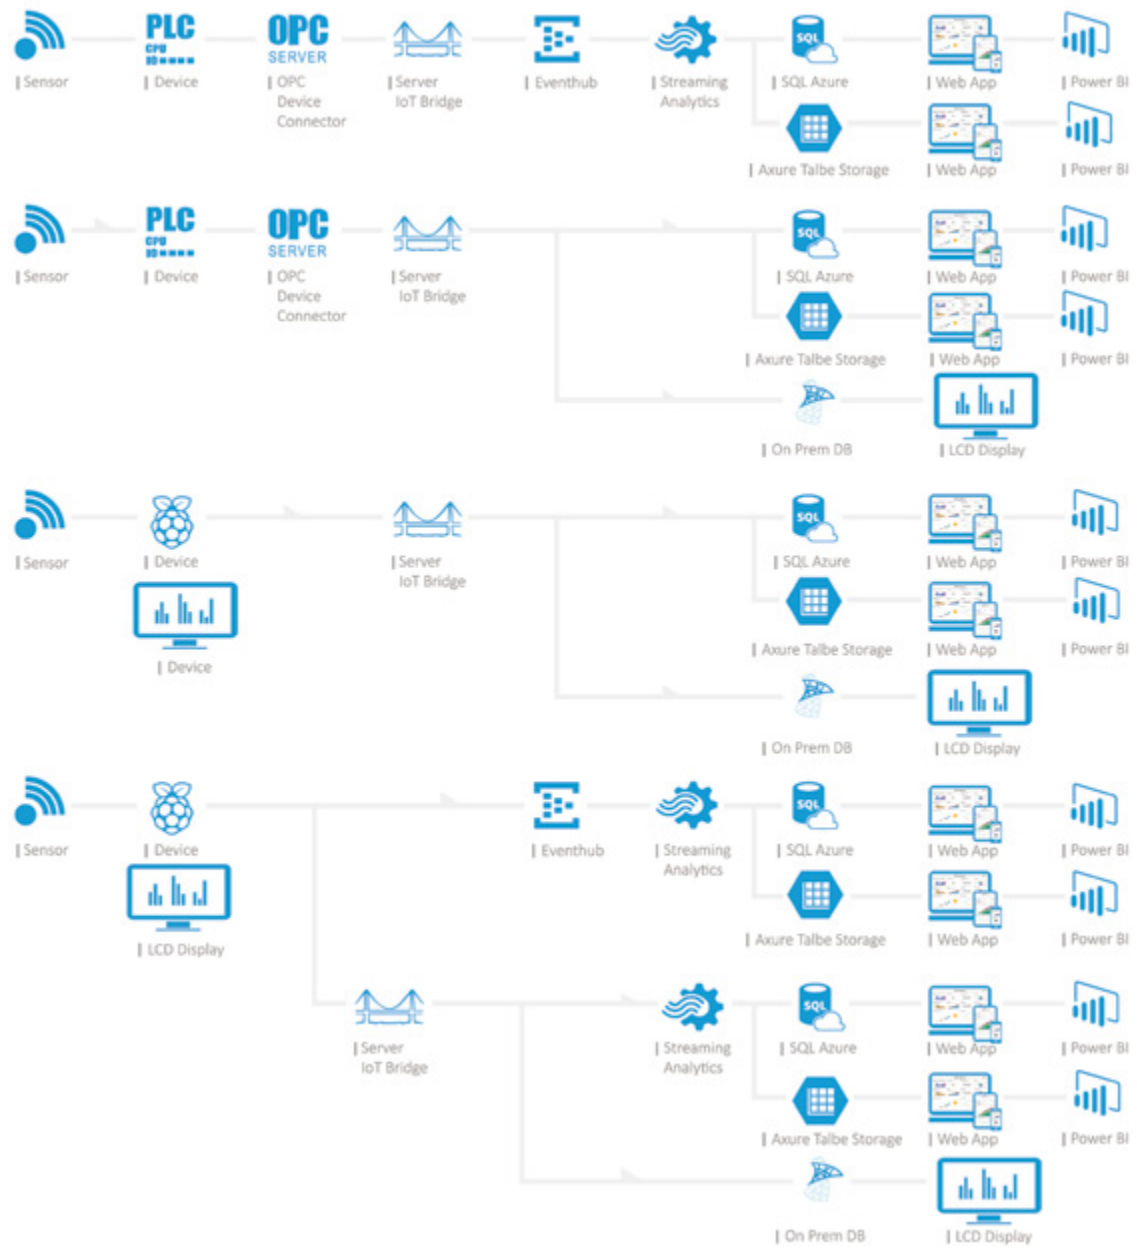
PLC CPU IO
OPC SERVER
| Sensor
| Device
| OPC Device Connector
| Server IoT Bridge
| Eventhub
| Streaming Analytics
SQL
| SQL Azure
| Web App
| Power BI
| Axure Talbe Storage
| Web App
| Power BI

PLC CPU IO
OPC SERVER
| Sensor
| Device
| OPC Device Connector
| Server IoT Bridge
SQL
| SQL Azure
| Web App
| Power BI
| Axure Talbe Storage
| Web App
| Power BI
| On Prem DB
| LCD Display

| Sensor
| Device
| Device
| Server IoT Bridge
SQL
| SQL Azure
| Web App
| Power BI
| Axure Talbe Storage
| Web App
| Power BI
| On Prem DB
| LCD Display

| Sensor
| Device
| LCD Display
| Eventhub
| Streaming Analytics
SQL
| SQL Azure
| Web App
| Power BI
| Axure Talbe Storage
| Web App
| Power BI
| Server IoT Bridge
| Streaming Analytics
SQL
| SQL Azure
| Web App
| Power BI
| Axure Talbe Storage
| Web App
| Power BI
| On Prem DB
| LCD Display